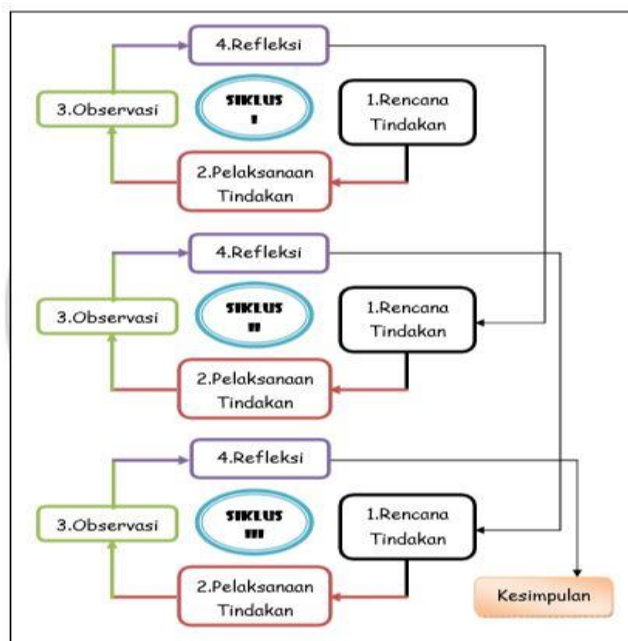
4.Refleksi

3.Observasi

SIKLUS I

1.Rencana Tindakan

2.Pelaksanaan Tindakan

4.Refleksi

3.Observasi

SIKLUS II

1.Rencana Tindakan

2.Pelaksanaan Tindakan

4.Refleksi

3.Observasi

SIKLUS III

1.Rencana Tindakan

2.Pelaksanaan Tindakan

Kesimpulan